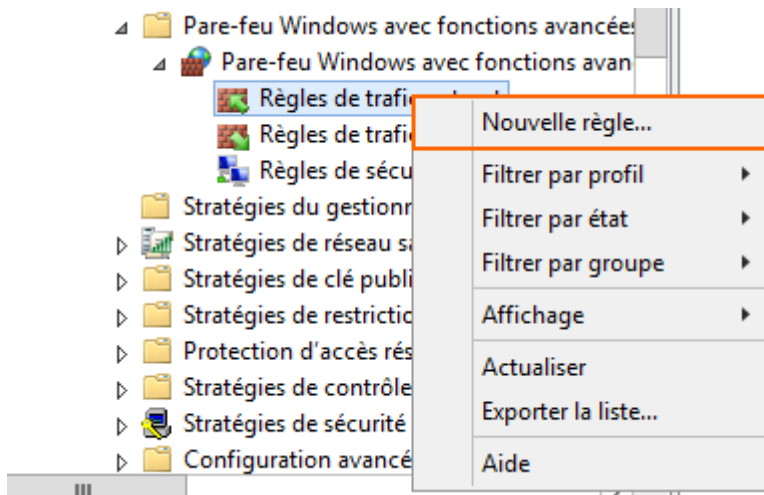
Pare-feu Windows avec fonctions avancées
Pare-feu Windows avec fonctions avan
Règles de trafic
Règles de trafic
Règles de sécu
Stratégies du gestionn
Stratégies de réseau s
Stratégies de clé publi
Stratégies de restrictio
Protection d'accès rés
Stratégies de contrôle
Stratégies de sécurité
Configuration avancé

Nouvelle règle...
Filtrer par profil
Filtrer par état
Filtrer par groupe
Affichage
Actualiser
Exporter la liste...
Aide